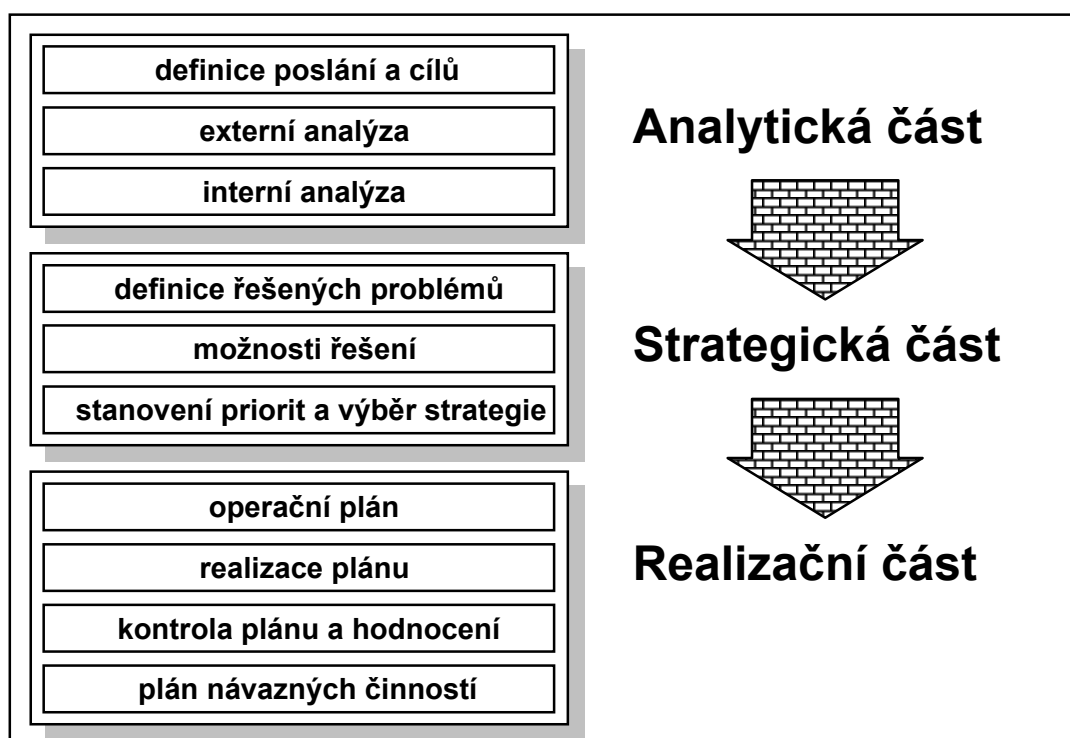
definice poslání a cílů

externí analýza

interní analýza

Analytická část

definice řešených problémů

možnosti řešení

stanovení priorit a výběr strategie

Strategická část

operační plán

realizace plánu

kontrola plánu a hodnocení

plán návazných činností

Realizační část